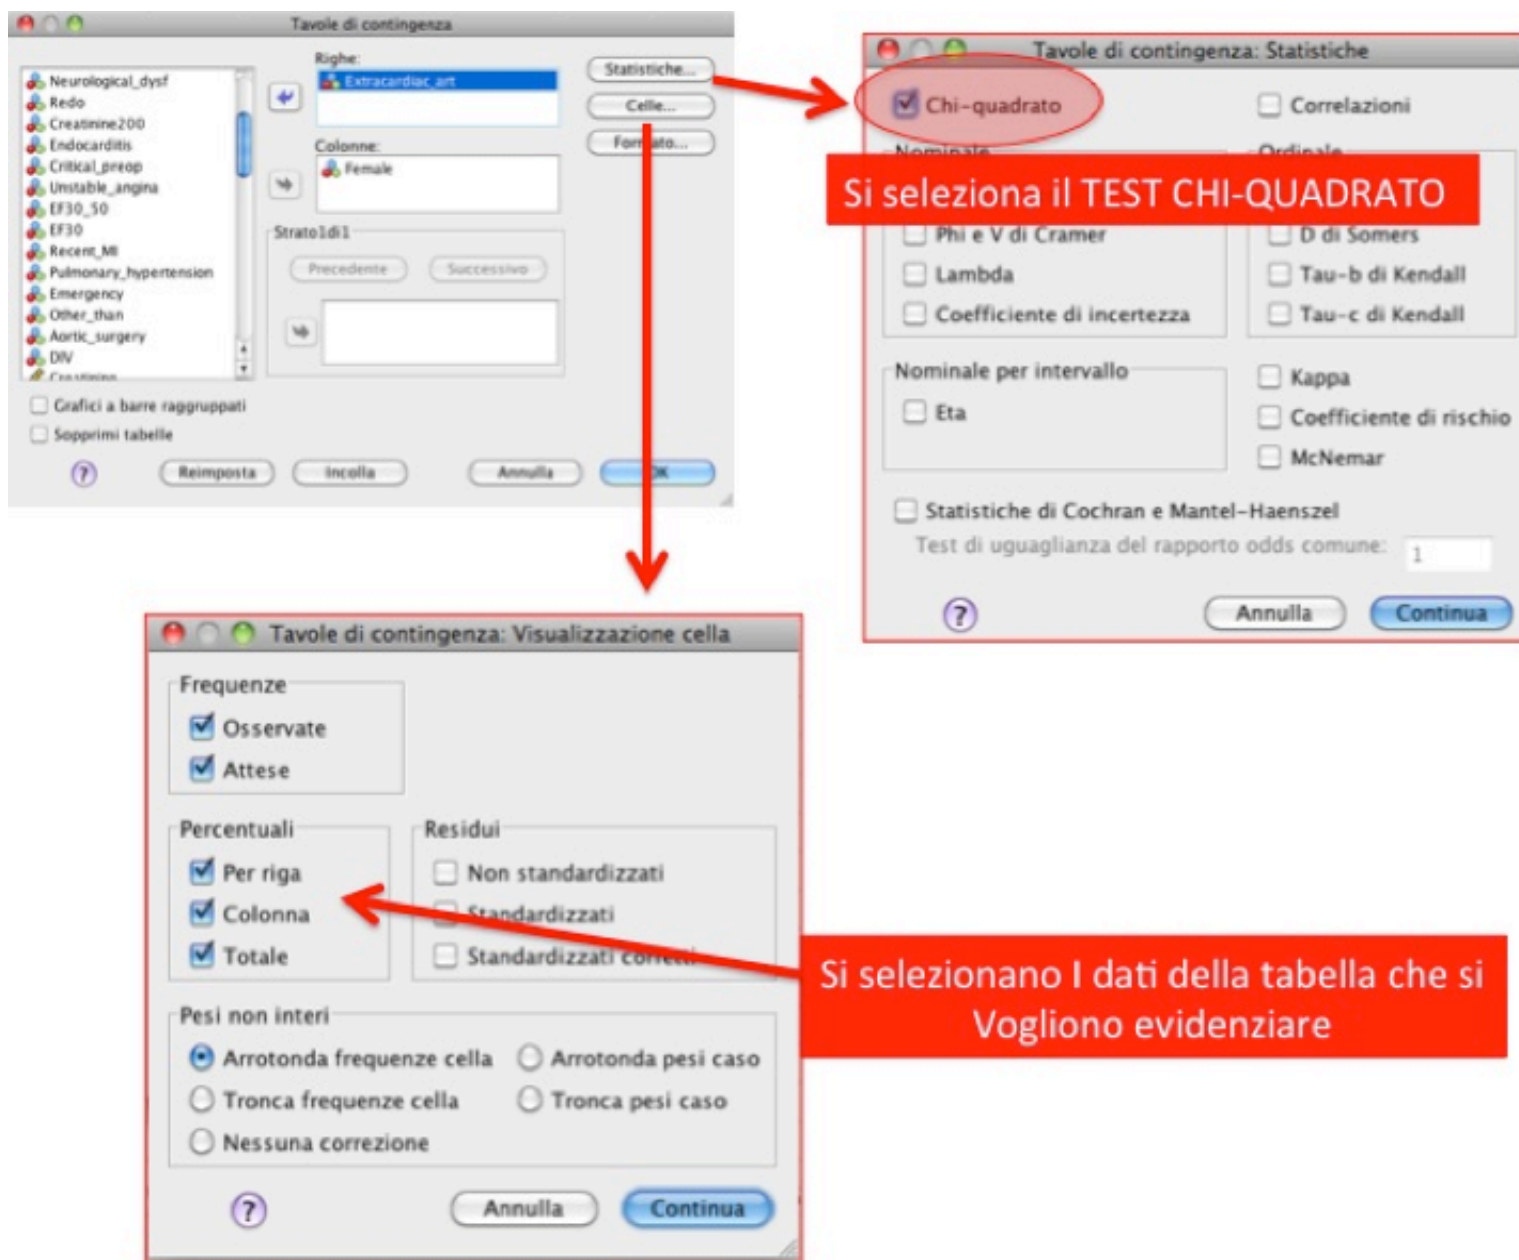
Tavole di contingenza

Neurological_dysf
Redo
Creatinine200
Endocarditis
Critical_preop
Unstable_angina
EF30_50
EF30
Recent_MI
Pulmonary_hypertension
Emergency
Other_than
Aortic_surgery
DW
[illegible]

Righe:
Extracardiac_art

Colonne:
Female

Strato 1di1
Precedente
Successivo

Statistiche...
Celle...
Formato...

Grafici a barre raggruppati
Sopprimi tabelle

Reimposta
Incolla
Annulla
OK

Tavole di contingenza: Statistiche

Chi-quadrato
Correlazioni
Nominale
Ordinale

Si seleziona il TEST CHI-QUADRATO

Phi e V di Cramer
Lambda
Coefficiente di incertezza
D di Somers
Tau-b di Kendall
Tau-c di Kendall

Nominale per intervallo
Eta
Kappa
Coefficiente di rischio
McNemar

Statistiche di Cochran e Mantel-Haenszel
Test di uguaglianza del rapporto odds comune: 1

Annulla
Continua

Tavole di contingenza: Visualizzazione cella

Frequenze
Osservate
Attese

Percentuali
Per riga
Colonna
Totale

Residui
Non standardizzati
Standardizzati
Standardizzati corretti

Si selezionano I dati della tabella che si Vogliono evidenziare

Pesi non interi
Arrotonda frequenze cella
Arrotonda pesi caso
Tronca frequenze cella
Tronca pesi caso
Nessuna correzione

Annulla
Continua